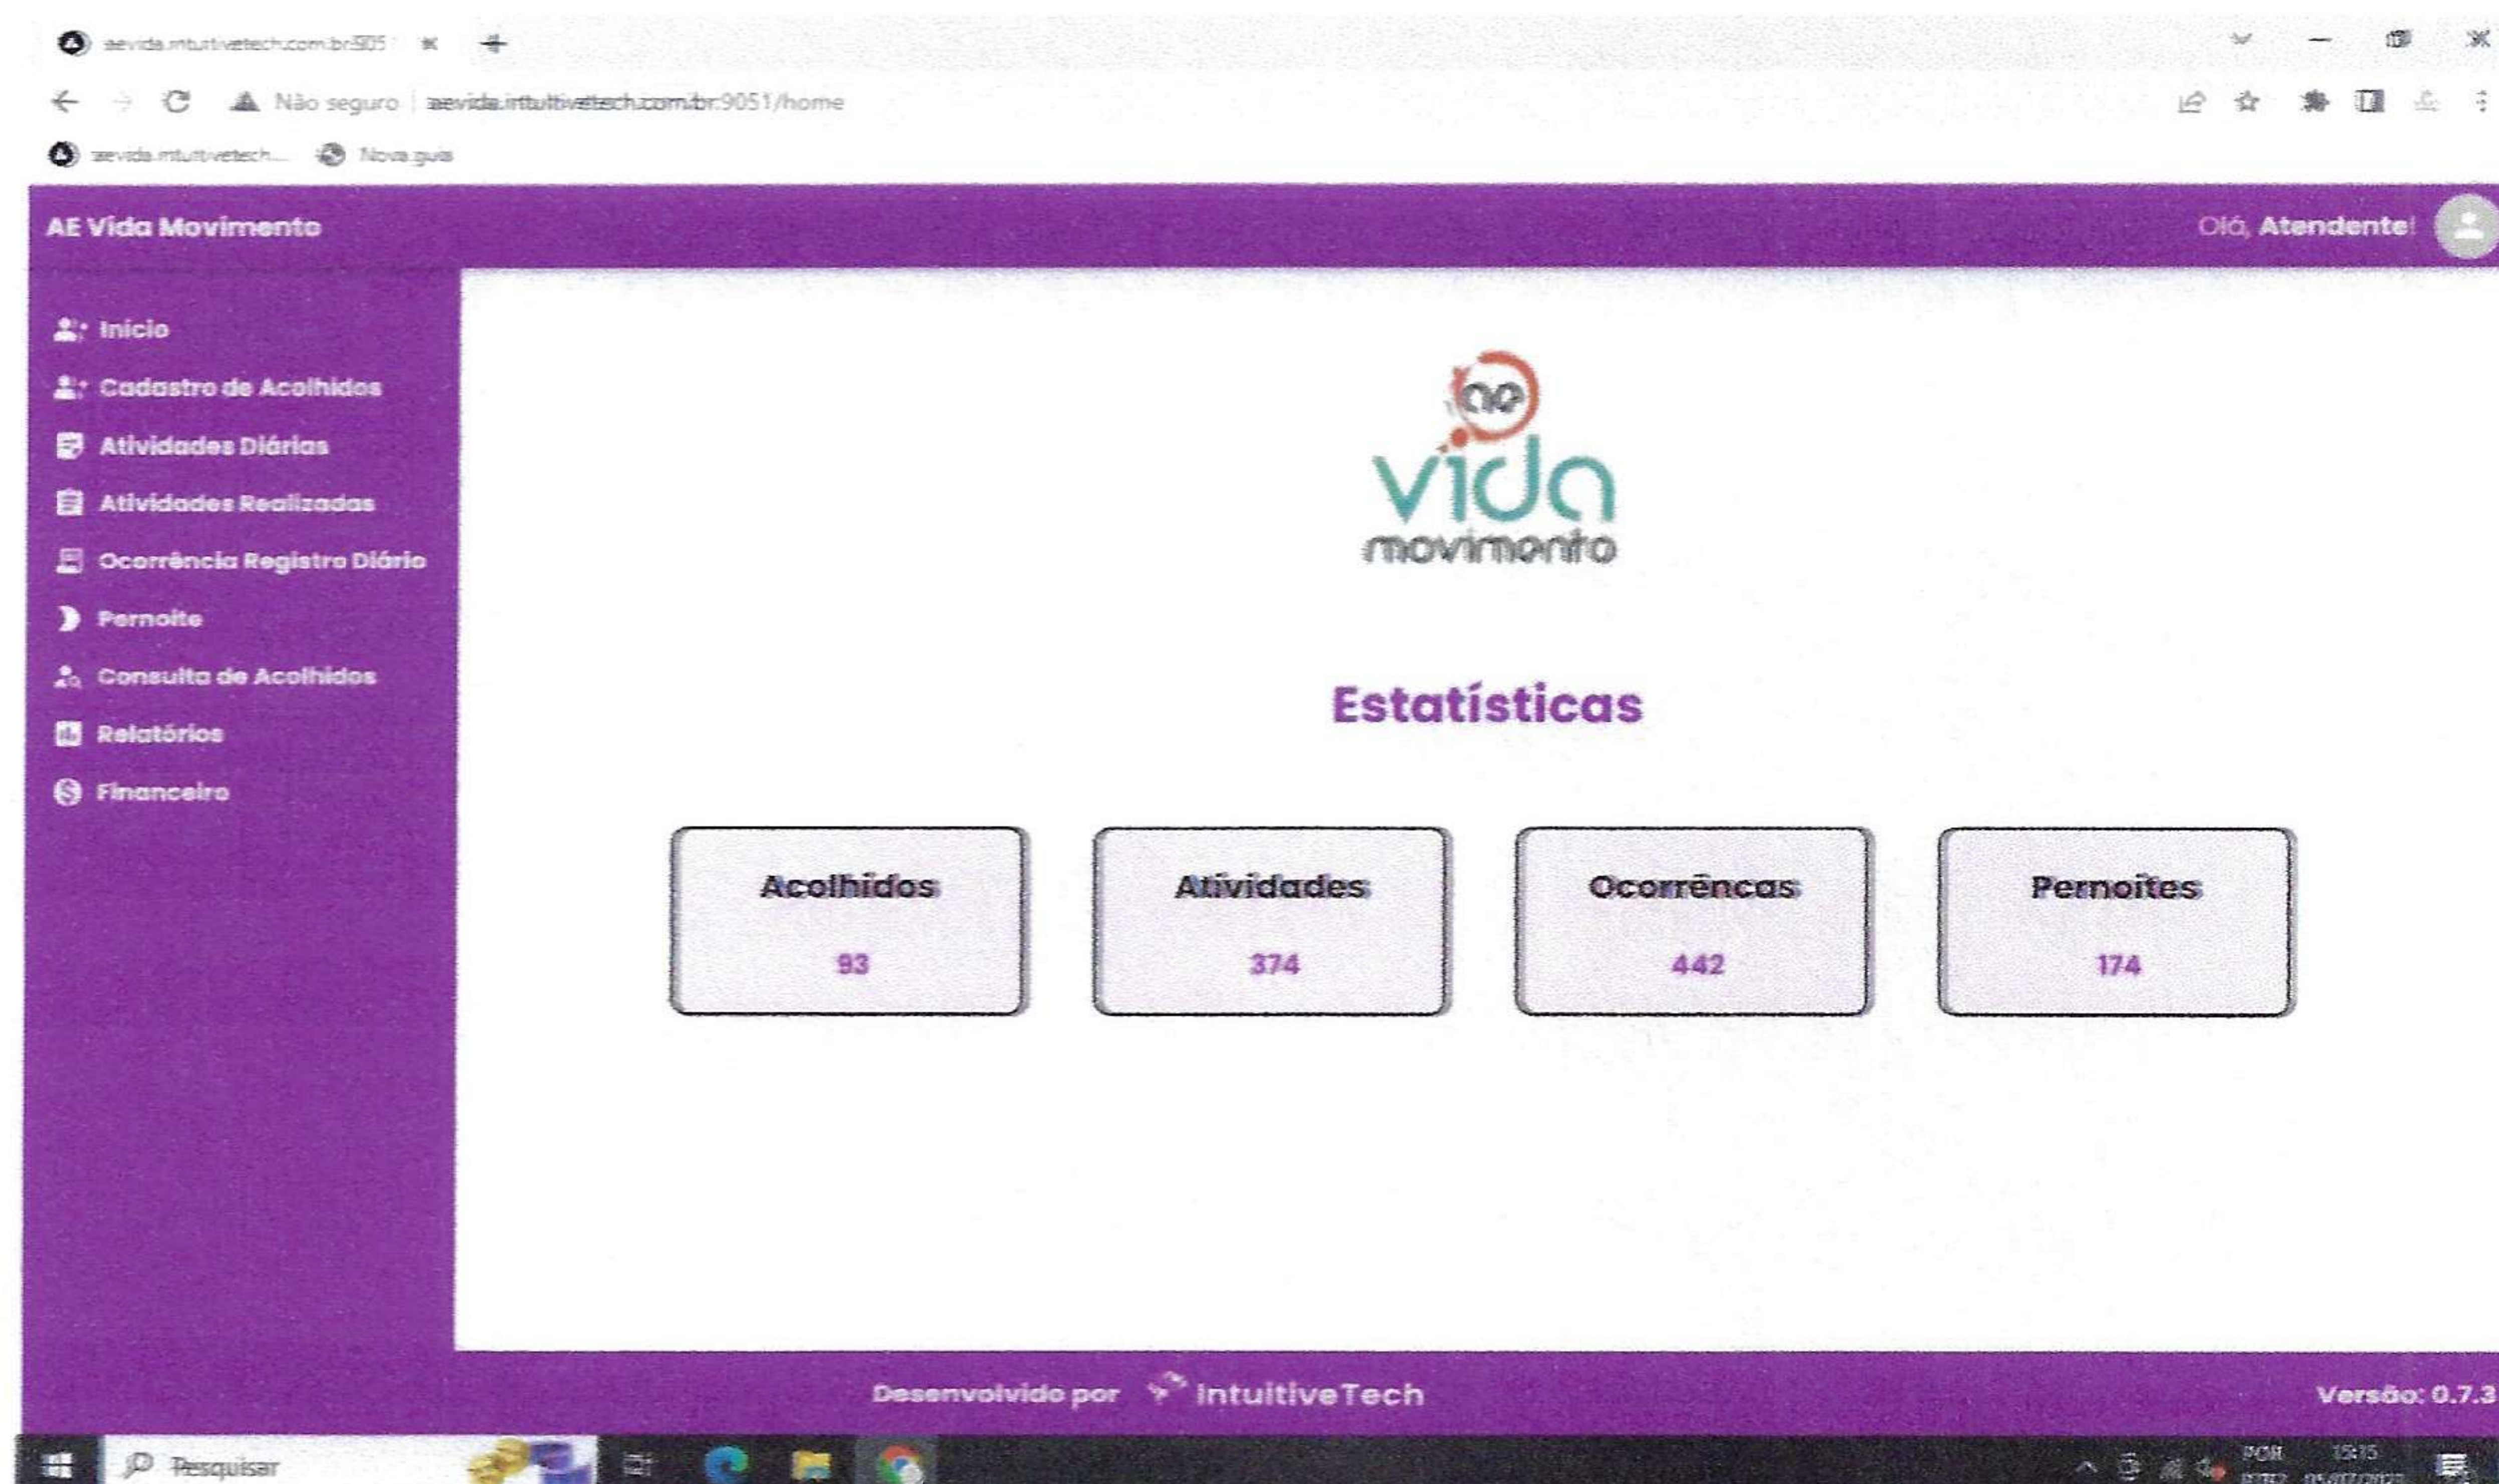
aevida.intuitivetech.com.br:905

Não seguro | aevida.intuitivetech.com.br:9051/home

aevida.intuitivetech... Nova guia

AE Vida Movimento

Olá, Atendente!

Início
Cadastro de Acolhidos
Atividades Diárias
Atividades Realizadas
Ocorrência Registro Diário
Pernoite
Consulta de Acolhidos
Relatórios
Financeiro

ae
vida
movimento

Estatísticas

Acolhidos
93

Atividades
374

Ocorrêncas
442

Pernoites
174

Desenvolvido por IntuitiveTech

Versão: 0.7.3

Pesquisar

POR 15:15
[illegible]